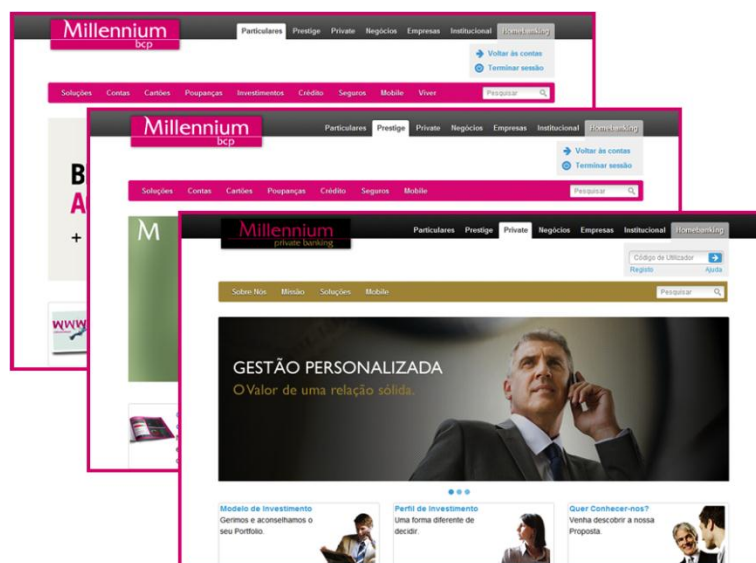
Millennium bcp

Particulares Prestige Private Negócios Empresas Institucional Homebanking

Voltar às contas
Terminar sessão

Soluções Contas Cartões Poupanças Investimentos Crédito Seguros Mobile Viver

Pesquisar

B
A
+

www

Millennium bcp

Particulares Prestige Private Negócios Empresas Institucional Homebanking

Voltar às contas
Terminar sessão

Soluções Contas Cartões Poupanças Crédito Seguros Mobile

Pesquisar

M

Millennium private banking

Particulares Prestige Private Negócios Empresas Institucional Homebanking

Código de Utilizador
Registo Ajuda

Sobre Nós Missão Soluções Mobile

Pesquisar

GESTÃO PERSONALIZADA
O Valor de uma relação sólida.

Modelo de Investimento
Gerimos e aconselhamos o seu Portfolio.

Perfil de Investimento
Uma forma diferente de decidir.

Quer Conhecer-nos?
Venha descobrir a nossa Proposta.